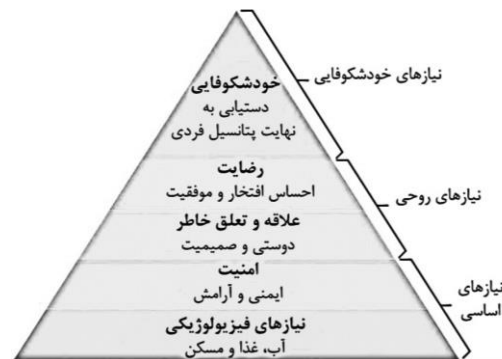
خودشکوفایی
دستیابی به
نهایت پتانسیل فردی

رضایت
احساس افتخار و موفقیت

علاقه و تعلق خاطر
دوستی و صمیمیت

امنیت
ایمنی و آرامش

نیازهای فیزیولوژیکی
آب، غذا و مسکن

نیازهای خودشکوفایی

نیازهای روحی

نیازهای
اساسی